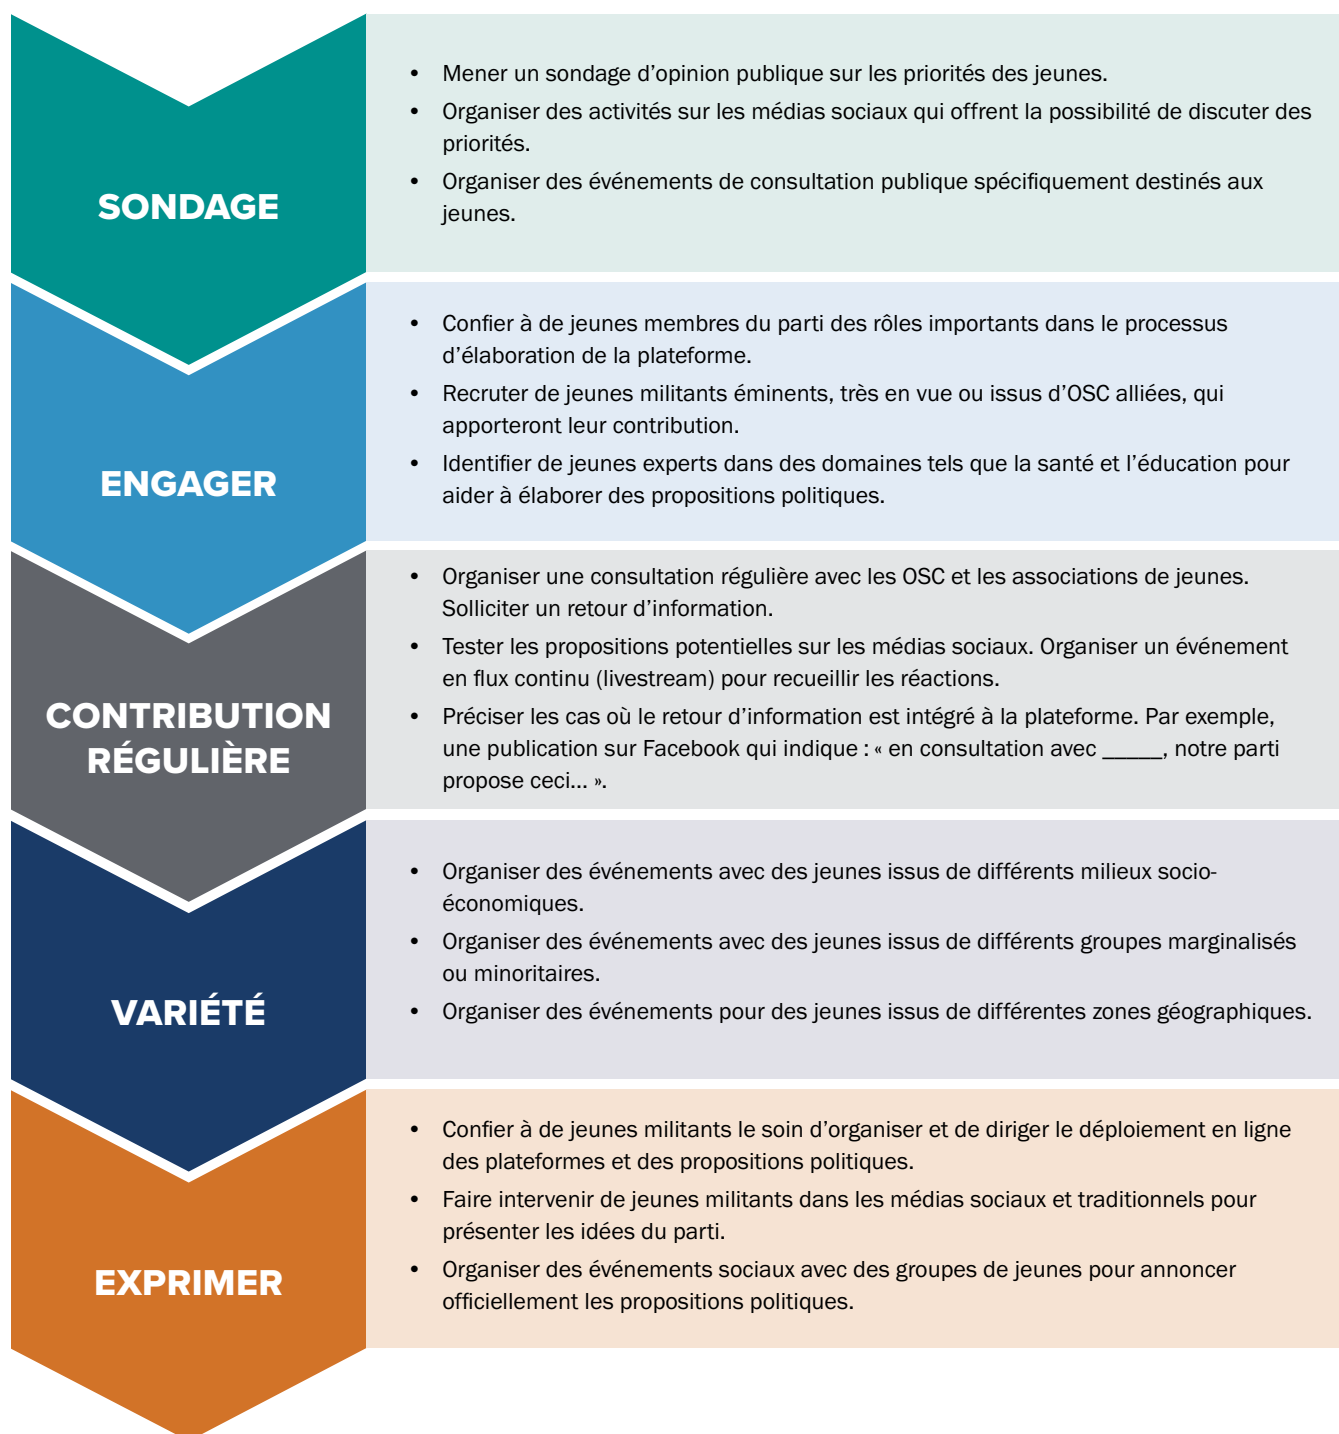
SONDAGE

- Mener un sondage d’opinion publique sur les priorités des jeunes.
- Organiser des activités sur les médias sociaux qui offrent la possibilité de discuter des priorités.
- Organiser des événements de consultation publique spécifiquement destinés aux jeunes.

ENGAGER

- Confier à de jeunes membres du parti des rôles importants dans le processus d’élaboration de la plateforme.
- Recruter de jeunes militants éminents, très en vue ou issus d’OSC alliées, qui apporteront leur contribution.
- Identifier de jeunes experts dans des domaines tels que la santé et l’éducation pour aider à élaborer des propositions politiques.

CONTRIBUTION RÉGULIÈRE

- Organiser une consultation régulière avec les OSC et les associations de jeunes. Solliciter un retour d’information.
- Tester les propositions potentielles sur les médias sociaux. Organiser un événement en flux continu (livestream) pour recueillir les réactions.
- Préciser les cas où le retour d’information est intégré à la plateforme. Par exemple, une publication sur Facebook qui indique : « en consultation avec _____, notre parti propose ceci… ».

VARIÉTÉ

- Organiser des événements avec des jeunes issus de différents milieux socio-économiques.
- Organiser des événements avec des jeunes issus de différents groupes marginalisés ou minoritaires.
- Organiser des événements pour des jeunes issus de différentes zones géographiques.

EXPRIMER

- Confier à de jeunes militants le soin d’organiser et de diriger le déploiement en ligne des plateformes et des propositions politiques.
- Faire intervenir de jeunes militants dans les médias sociaux et traditionnels pour présenter les idées du parti.
- Organiser des événements sociaux avec des groupes de jeunes pour annoncer officiellement les propositions politiques.